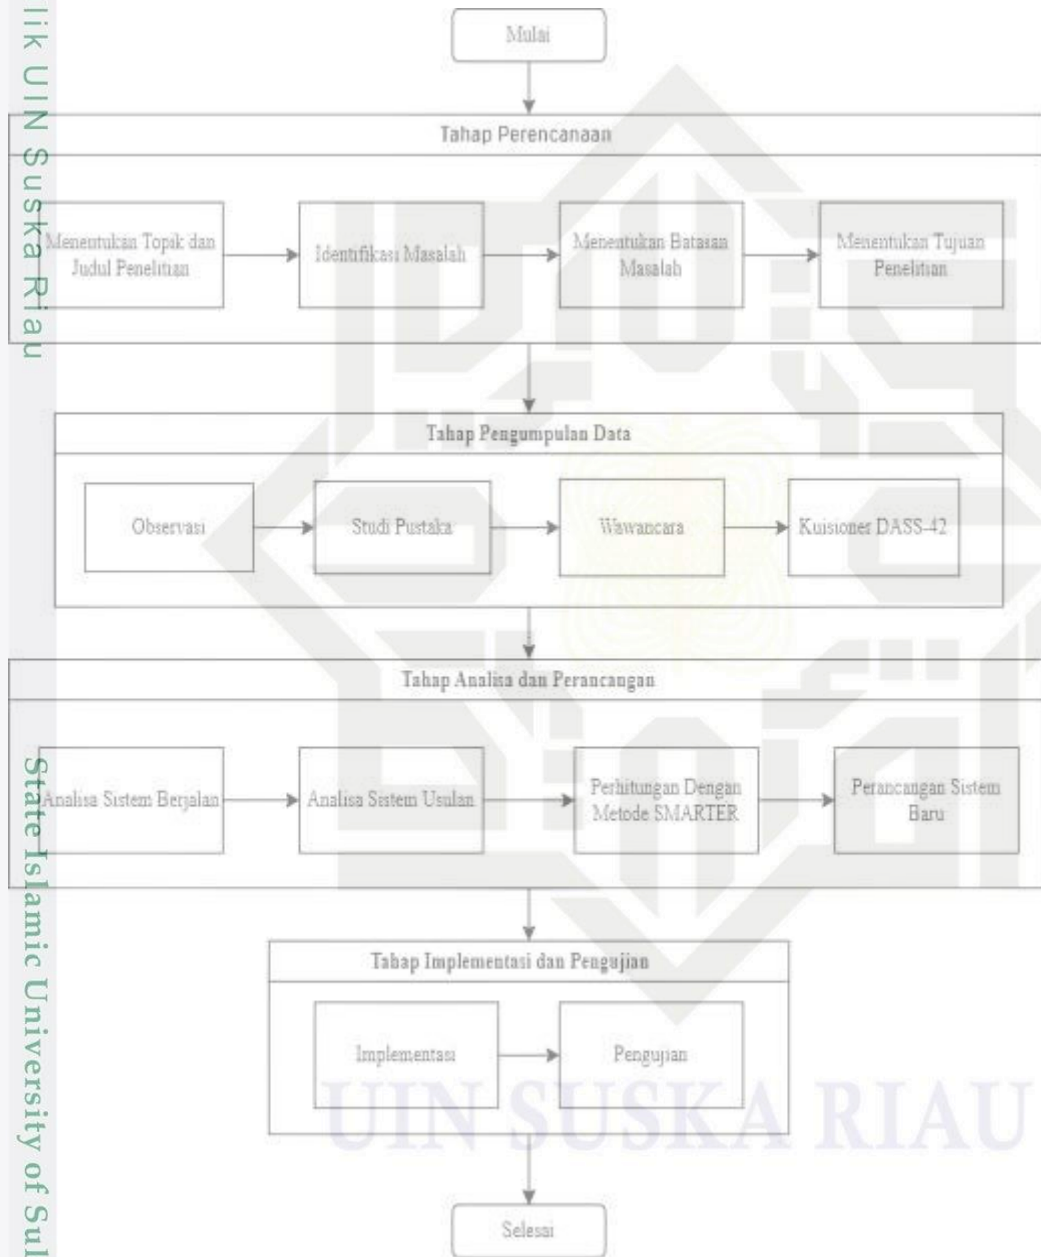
ilik UIN Suska Riau

Mulai

Tahap Perencanaan

Menentukan Topik dan Judul Penelitian

Identifikasi Masalah

Menentukan Batasan Masalah

Menentukan Tujuan Penelitian

Tahap Pengumpulan Data

Observasi

Studi Pustaka

Wawancara

Kuisioner DASS-42

Tahap Analisa dan Perancangan

Analisa Sistem Berjalan

Analisa Sistem Usulan

Perhitungan Dengan Metode SMARTER

Perancangan Sistem Baru

Tahap Implementasi dan Pengujian

Implementasi

Pengujian

Selesai

UIN SUSKA RIAU

State Islamic University of Sul